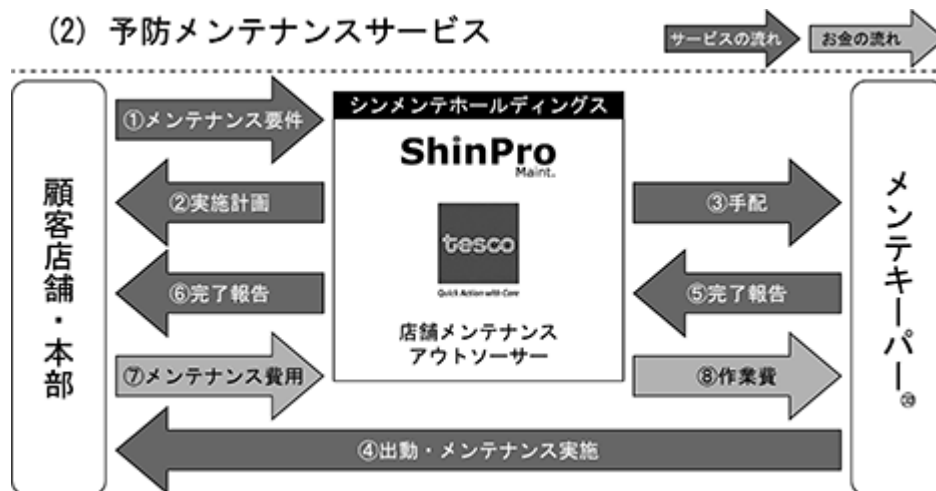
(2) 予防メンテナンスサービス

サービスの流れ　お金の流れ

顧客店舗・本部

①メンテナンス要件

②実施計画

⑥完了報告

⑦メンテナンス費用

シンメンテホールディングス

ShinPro Maint.

tesco

Quick Action with Care

店舗メンテナンスアウトソーサー

③手配

⑤完了報告

⑧作業費

メンテキーパー®

④出動・メンテナンス実施